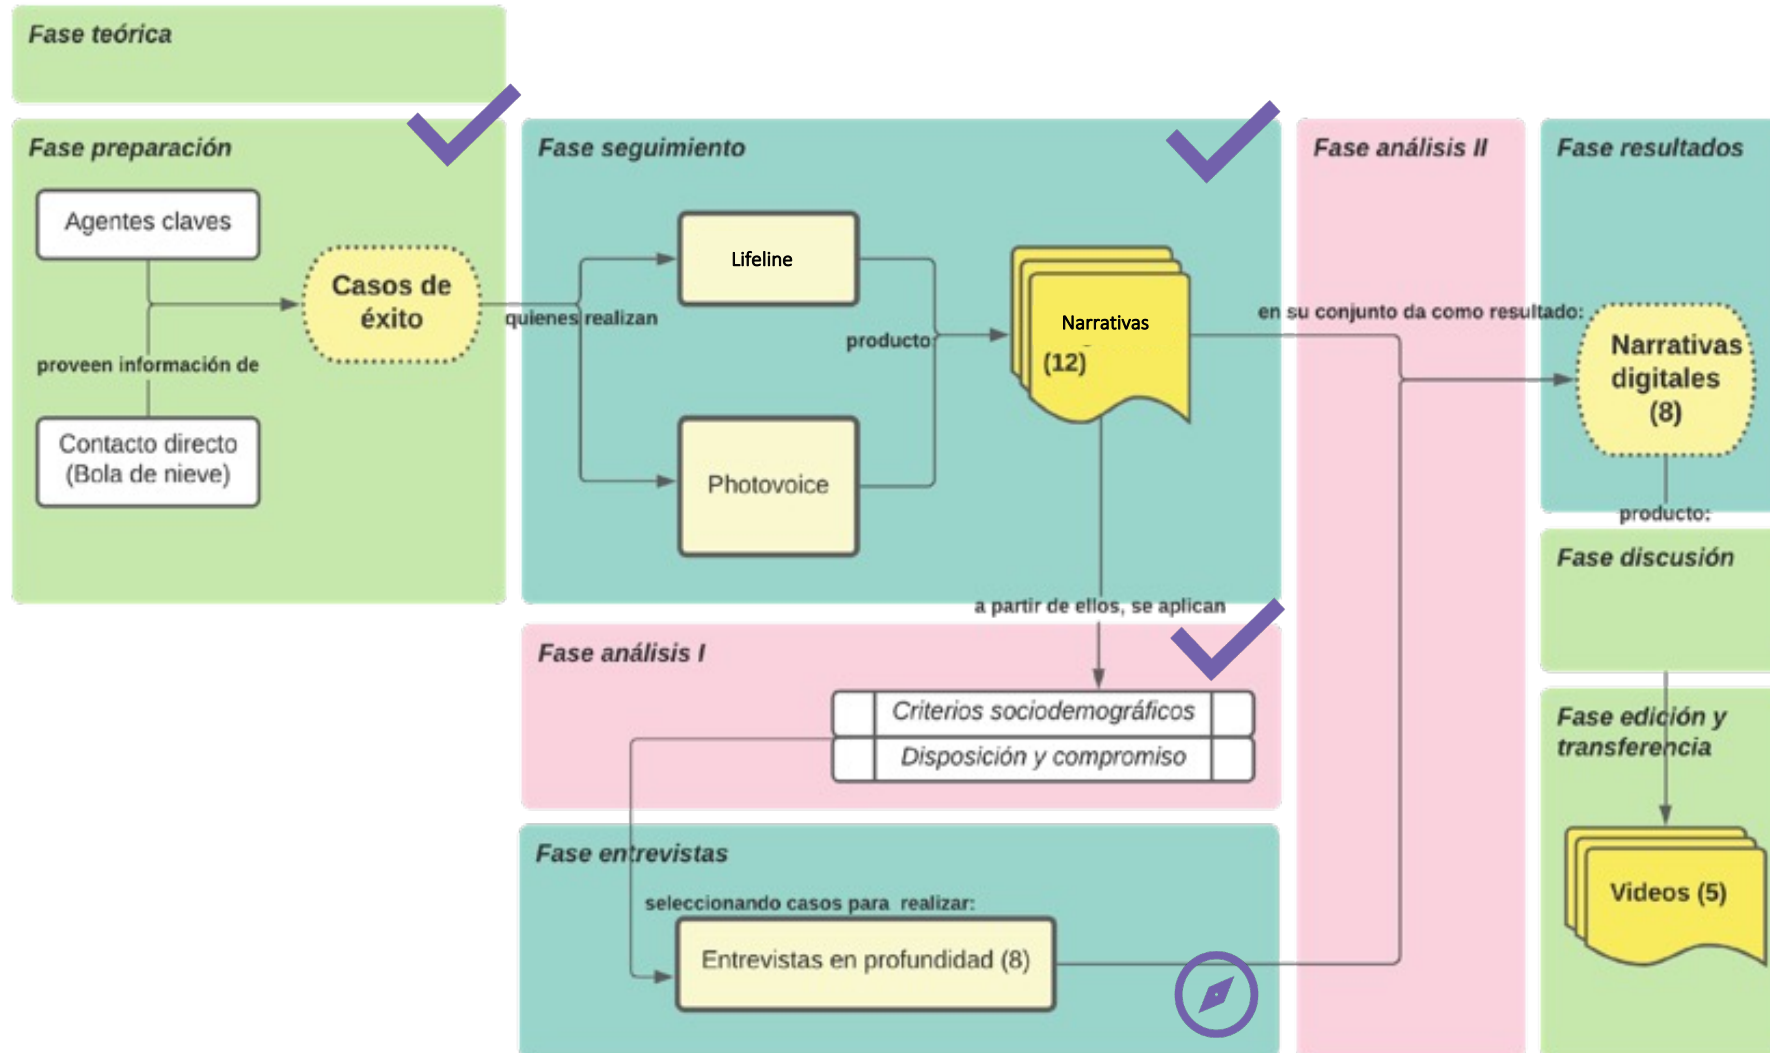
Fase teórica

Fase preparación

Agentes claves

proveen información de

Contacto directo (Bola de nieve)

Casos de éxito

quienes realizan

Fase seguimiento

Lifeline

Photovoice

producto

Narrativas (12)

a partir de ellos, se aplican

Fase análisis I

Criterios sociodemográficos

Disposición y compromiso

Fase entrevistas

seleccionando casos para realizar:

Entrevistas en profundidad (8)

Fase análisis II

en su conjunto da como resultado:

Fase resultados

Narrativas digitales (8)

producto:

Fase discusión

Fase edición y transferencia

Videos (5)